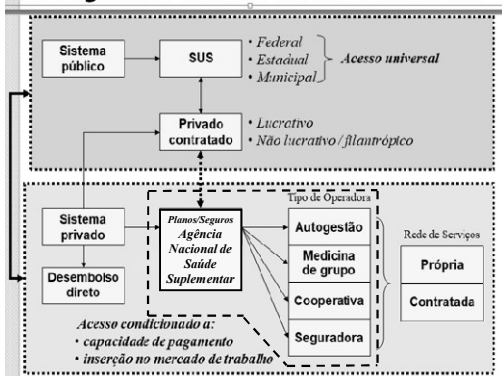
Sistema público

SUS

• Federal
• Estadual
• Municipal

Acesso universal

Privado contratado

• Lucrativo
• Não lucrativo / filantrópico

Sistema privado

Desembolso direto

Planos/Seguros
Agência Nacional de Saúde Suplementar

Tipo de Operadora

Autogestão

Medicina de grupo

Cooperativa

Seguradora

Rede de Serviços

Própria

Contratada

Acesso condicionado a:
• capacidade de pagamento
• inserção no mercado de trabalho